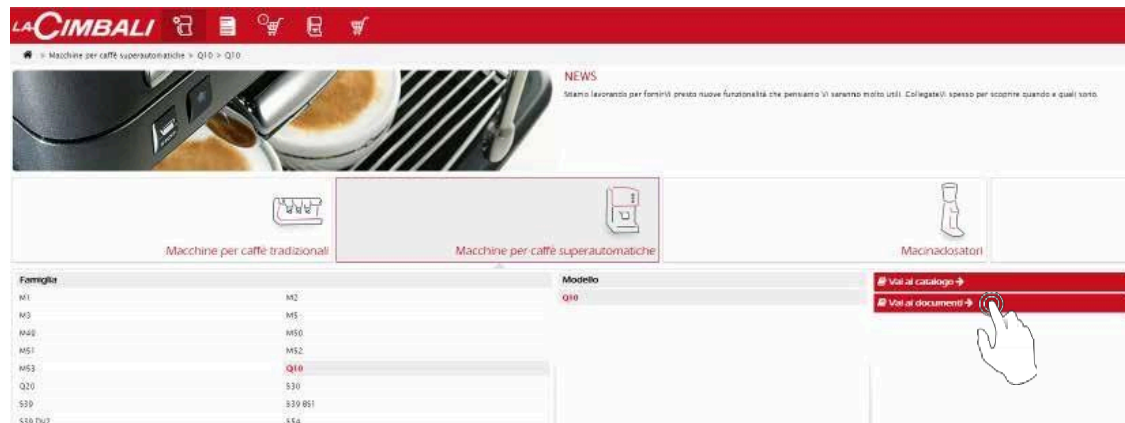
LACIMBALI

> Macchine per caffè superautomatiche > Q10 > Q10

NEWS
Stiamo lavorando per fornirVi presto nuove funzionalità che pensiamo Vi saranno molto utili. CollegateVi spesso per scoprire quando e quali sono.

Macchine per caffè tradizionali

Macchine per caffè superautomatiche

Macinadosatori

Famiglia

| | |
|---|---|
| M1 | M2 |
| M3 | M5 |
| M40 | M50 |
| M51 | M52 |
| M53 | Q10 |
| Q20 | S30 |
| S39 | S39 BS1 |
| S39 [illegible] | S54 |

Modello
Q10

Vai al catalogo →
Vai ai documenti →